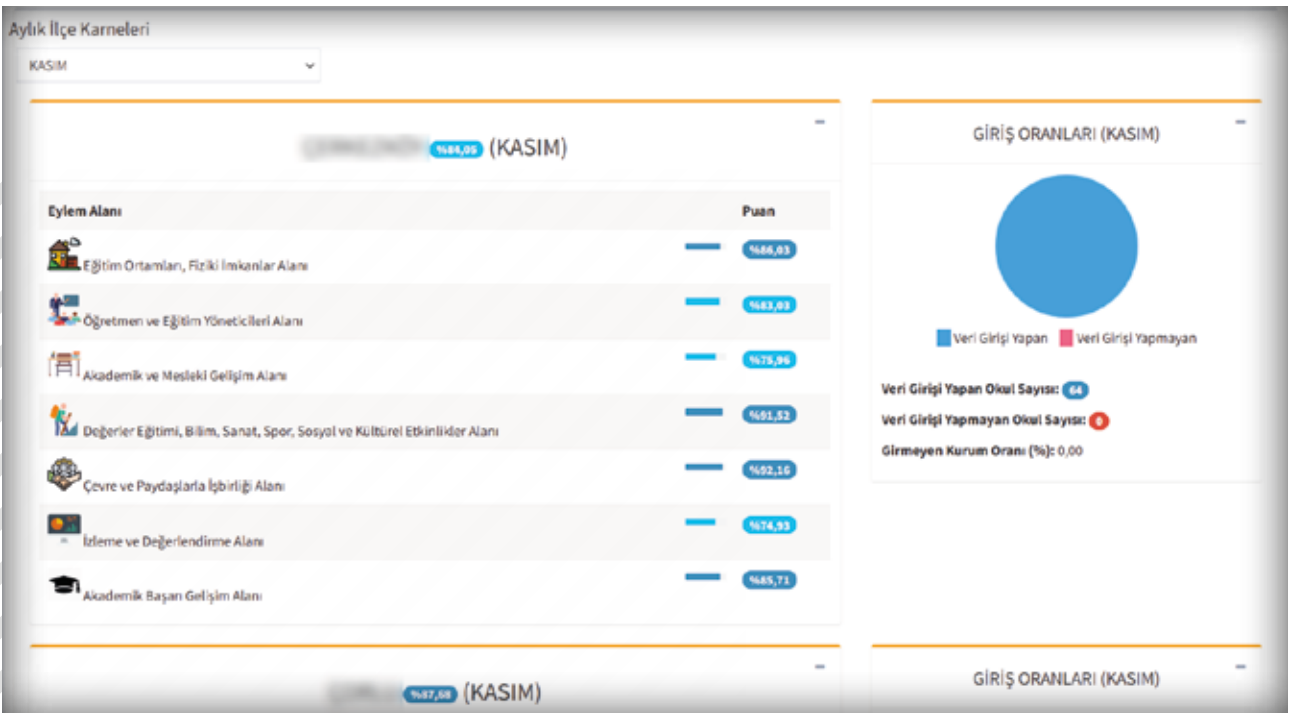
Aylık İlçe Karneleri

KASIM

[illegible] %84,05 (KASIM)

–

| Eylem Alanı | Puan |
|---|---|
| Eğitim Ortamları, Fiziki İmkanlar Alanı | %86,03 |
| Öğretmen ve Eğitim Yöneticileri Alanı | %83,03 |
| Akademik ve Mesleki Gelişim Alanı | %75,96 |
| Değerler Eğitimi, Bilim, Sanat, Spor, Sosyal ve Kültürel Etkinlikler Alanı | %91,52 |
| Çevre ve Paydaşlarla İşbirliği Alanı | %92,16 |
| İzleme ve Değerlendirme Alanı | %74,93 |
| Akademik Başarı Gelişim Alanı | %85,71 |

GİRİŞ ORANLARI (KASIM)

–

Veri Girişi Yapan Veri Girişi Yapmayan

Veri Girişi Yapan Okul Sayısı: 64

Veri Girişi Yapmayan Okul Sayısı: 0

Girmeyen Kurum Oranı (%): 0,00

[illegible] %87,58 (KASIM)

–

GİRİŞ ORANLARI (KASIM)

–